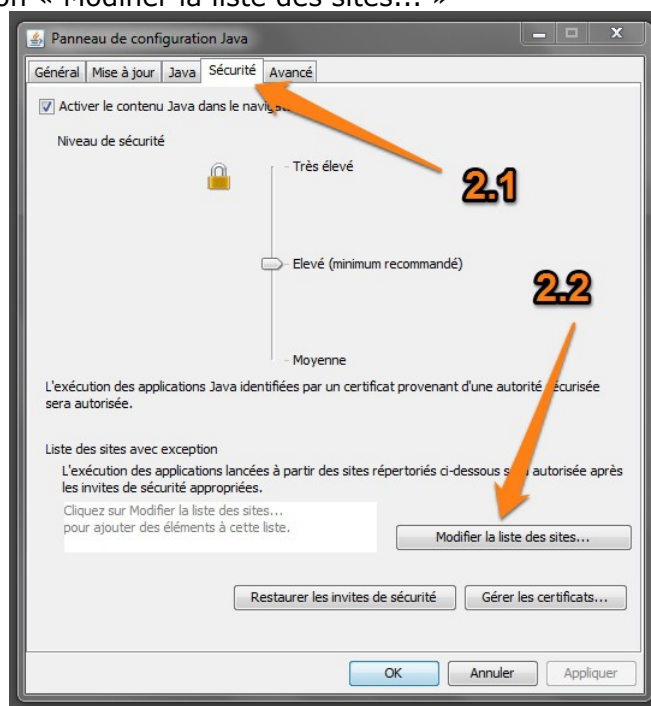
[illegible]on « Modifier la liste des sites... »

Panneau de configuration Java

Général | Mise à jour | Java | Sécurité | Avancé

Activer le contenu Java dans le naviga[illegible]

Niveau de sécurité

Très élevé

2.1

Elevé (minimum recommandé)

2.2

Moyenne

L'exécution des applications Java identifiées par un certificat provenant d'une autorité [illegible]écurisée sera autorisée.

Liste des sites avec exception

L'exécution des applications lancées à partir des sites répertoriés ci-dessous s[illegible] autorisée après les invites de sécurité appropriées.

Cliquez sur Modifier la liste des sites... pour ajouter des éléments à cette liste.

Modifier la liste des sites...

Restaurer les invites de sécurité

Gérer les certificats...

OK

Annuler

Appliquer